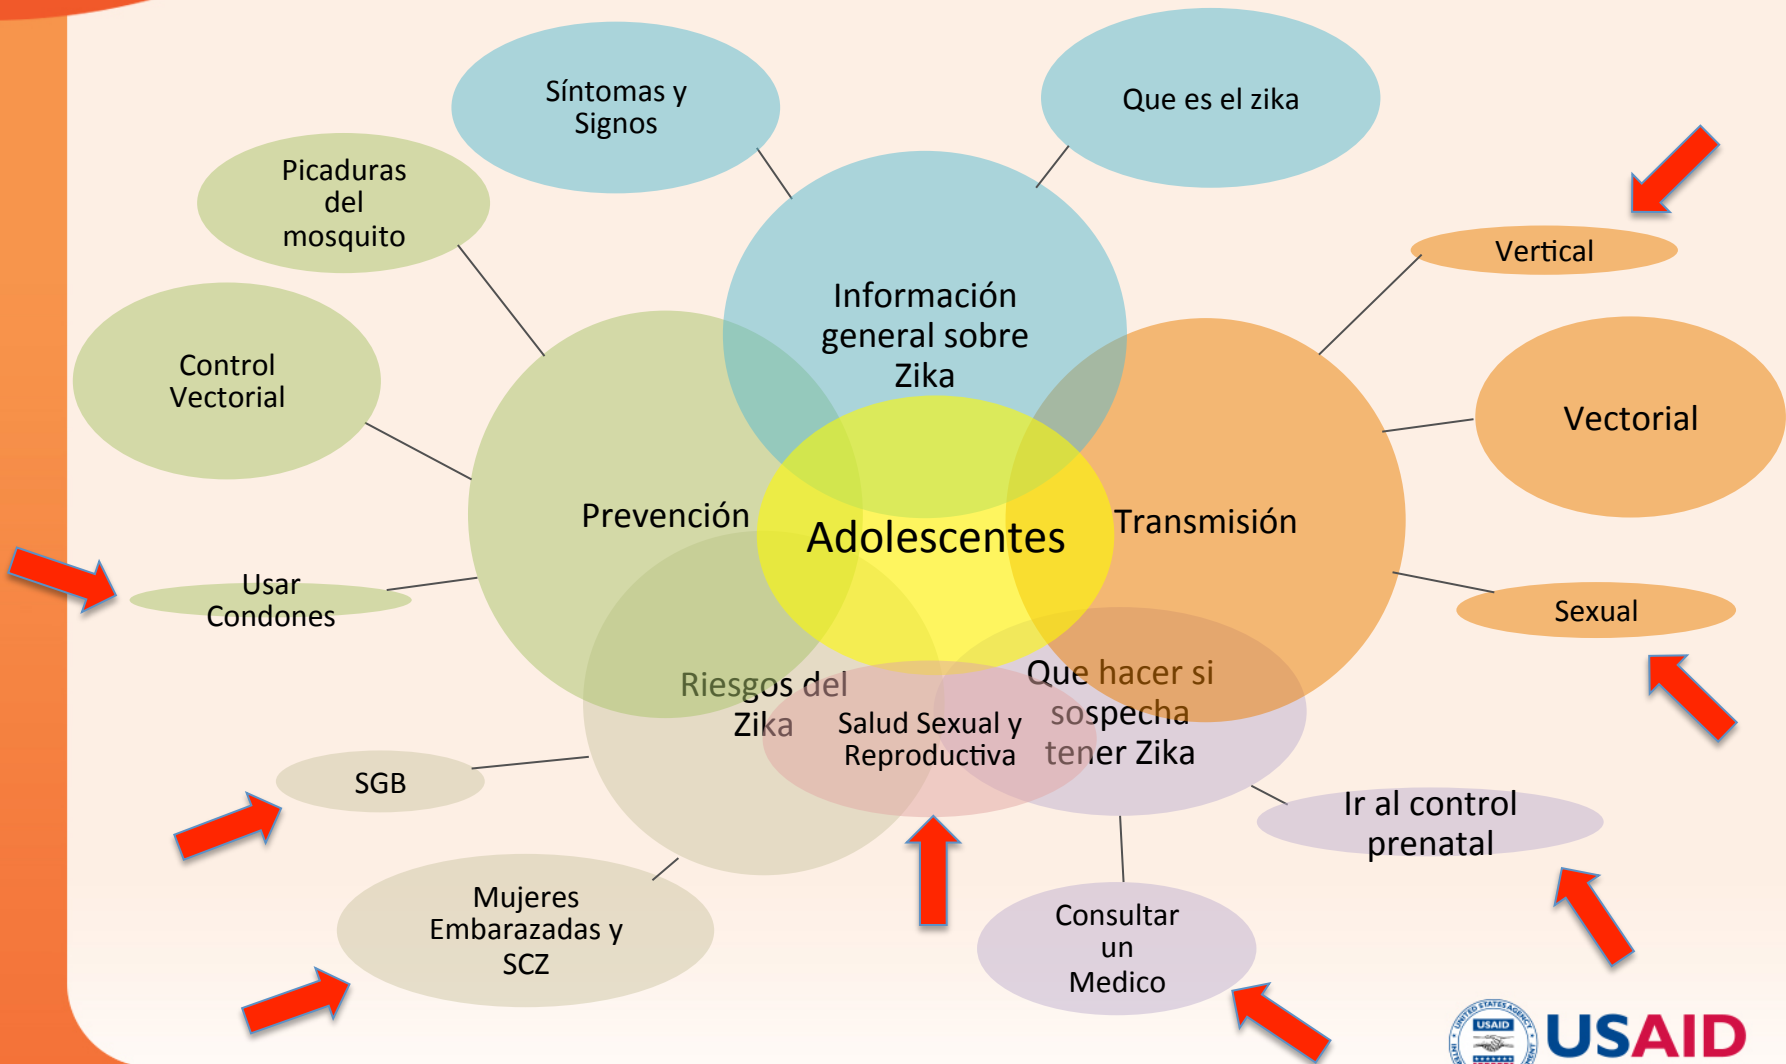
Síntomas y Signos

Que es el zika

Picaduras del mosquito

Información general sobre Zika

Vertical

Control Vectorial

Vectorial

Prevención

Adolescentes

Transmisión

Usar Condones

Sexual

Riesgos del Zika

Salud Sexual y Reproductiva

Que hacer si sospecha tener Zika

SGB

Ir al control prenatal

Mujeres Embarazadas y SCZ

Consultar un Medico

USAID